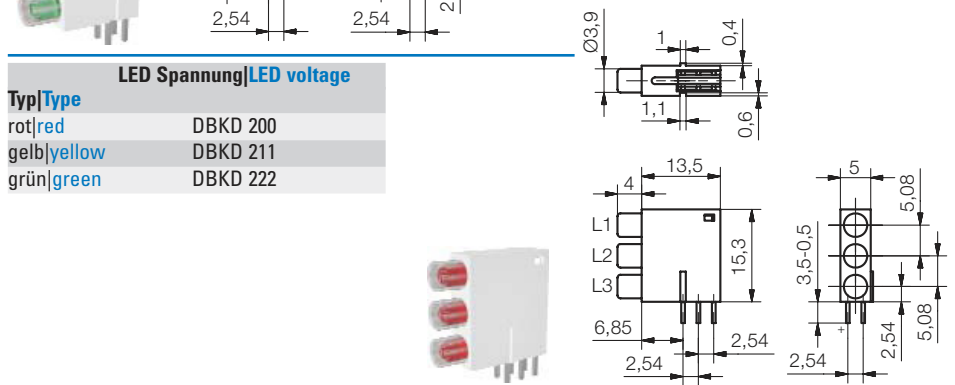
2,54
2,54
2

| Typ\|Type | LED Spannung\|LED voltage |
|---|---|
| rot\|red | DBKD 200 |
| gelb\|yellow | DBKD 211 |
| grün\|green | DBKD 222 |

Ø3,9
1
0,4
1,1
0,6

13,5
4
L1
L2
L3
15,3
6,85
2,54
2,54

5
5,08
3,5-0,5
+
2,54
5,08
2,54